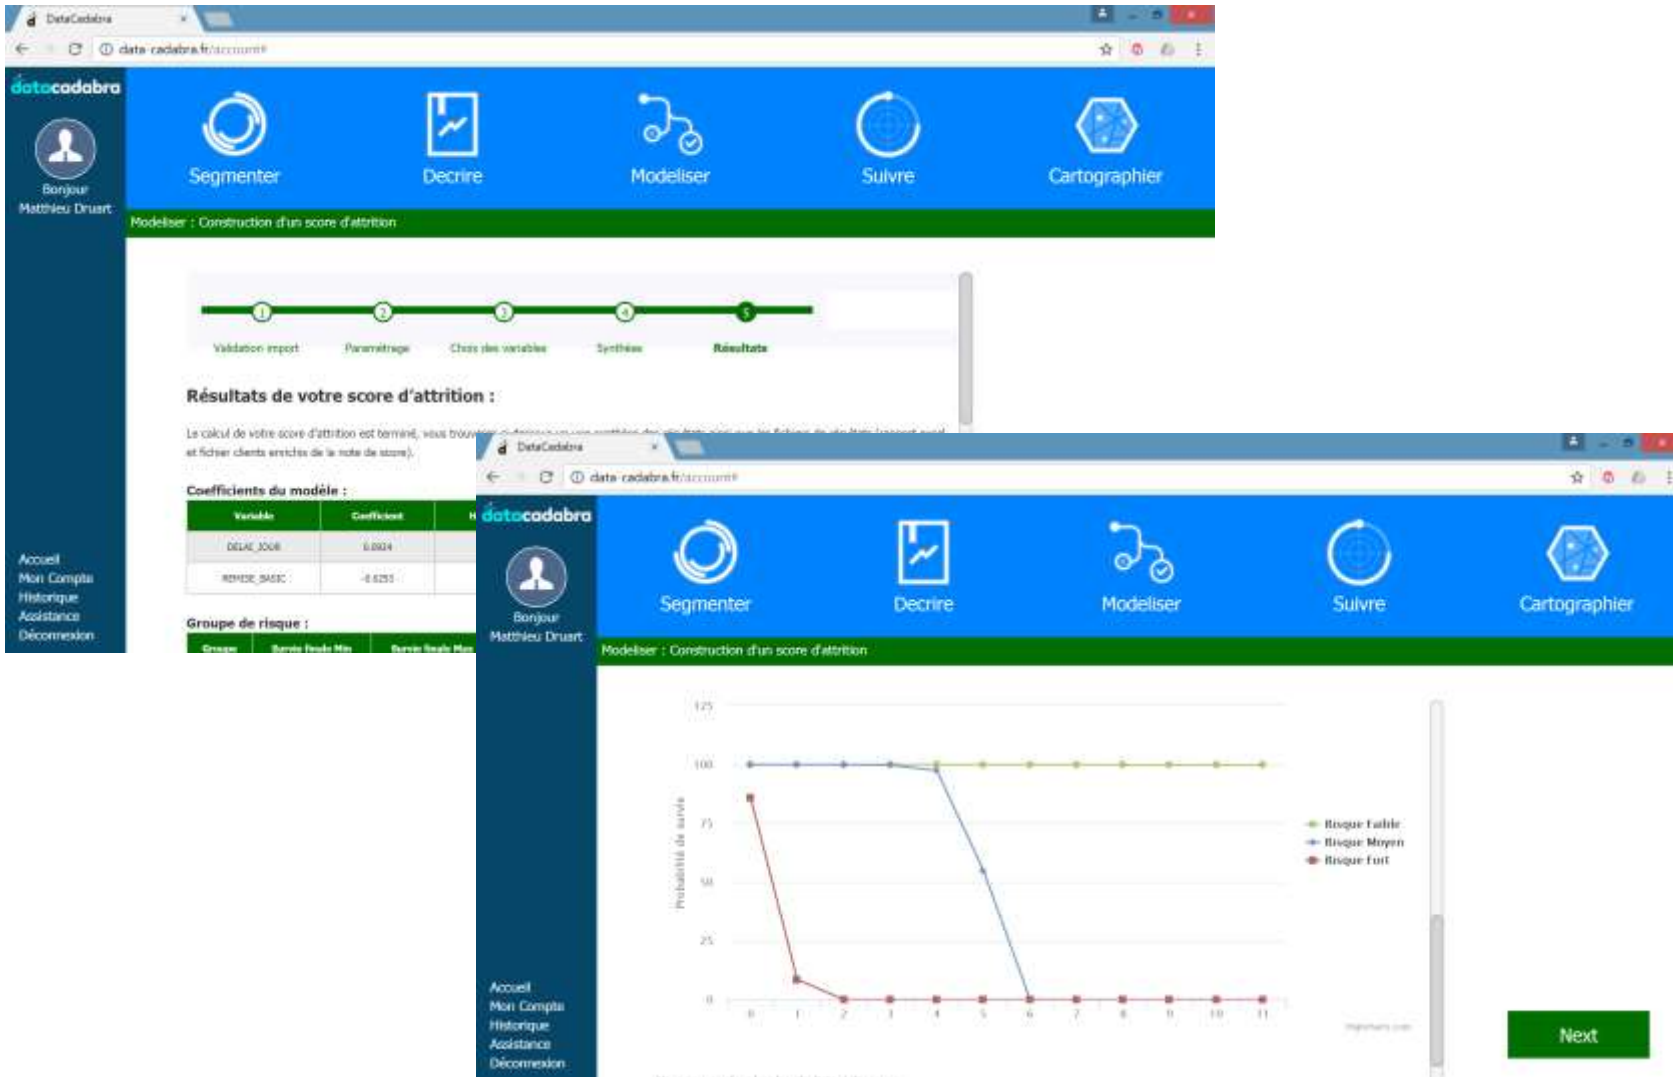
DataCadabra

data-cadabra.fr/account#

datacadabra

Bonjour Matthieu Druart

Segmenter

Decrire

Modeliser

Suivre

Cartographier

Modeliser : Construction d'un score d'attrition

1 2 3 4 5

Validation import

Parametrage

Choix des variables

Synthèse

Résultats

Résultats de votre score d'attrition :

Le calcul de votre score d'attrition est terminé, vous trouverez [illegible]

et fichier clients enrichis de la note de score).

Coefficients du modèle :

| Variable | Coefficient | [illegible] |
|---|---|---|
| DELAI_JOUR | 0.0924 | |
| REMISE_BASIC | -0.6253 | |

Groupe de risque :

| Groupe | Survie finale Min | Survie finale Max |
|---|---|---|

Accueil
Mon Compte
Historique
Assistance
Déconnexion

DataCadabra

data-cadabra.fr/account#

datacadabra

Bonjour Matthieu Druart

Segmenter

Decrire

Modeliser

Suivre

Cartographier

Modeliser : Construction d'un score d'attrition

125
100
75
50
25
0

Probabilité de survie

0 1 2 3 4 5 6 7 8 9 10 11

Risque Faible
Risque Moyen
Risque Fort

Highcharts.com

Accueil
Mon Compte
Historique
Assistance
Déconnexion

Next